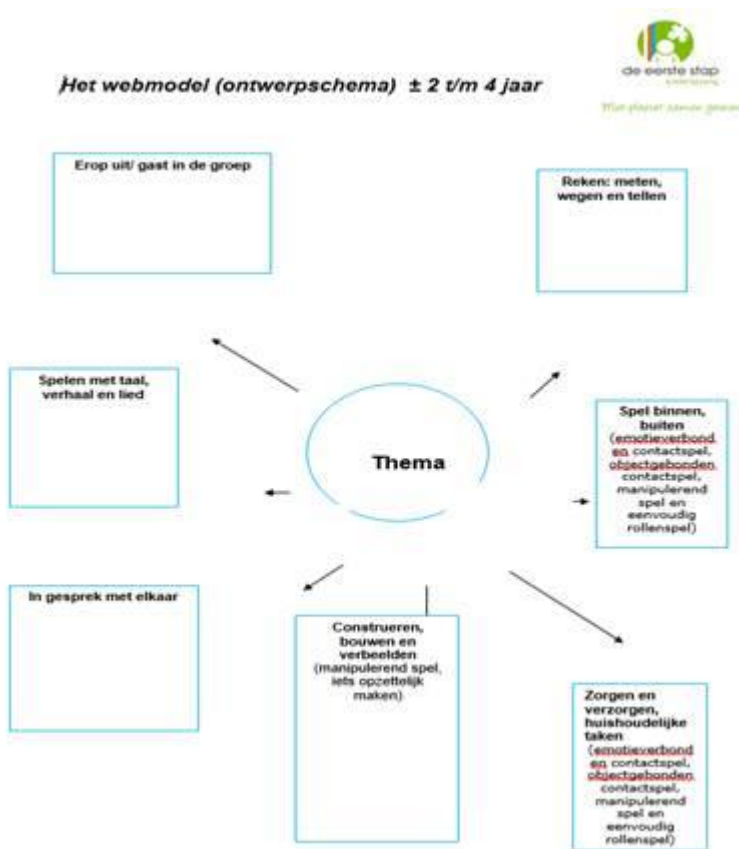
Het webmodel (ontwerpschema) ± 2 t/m 4 jaar

de eerste stap

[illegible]

Erop uit/ gast in de groep

Reken: meten, wegen en tellen

Spelen met taal, verhaal en lied

Thema

Spel binnen, buiten (emotieverbond en contactspel, objectgebonden contactspel, manipulerend spel en eenvoudig rollenspel)

In gesprek met elkaar

Construeren, bouwen en verbeelden (manipulerend spel, iets opzettelijk maken)

Zorgen en verzorgen, huishoudelijke taken (emotieverbond en contactspel, objectgebonden contactspel, manipulerend spel en eenvoudig rollenspel)